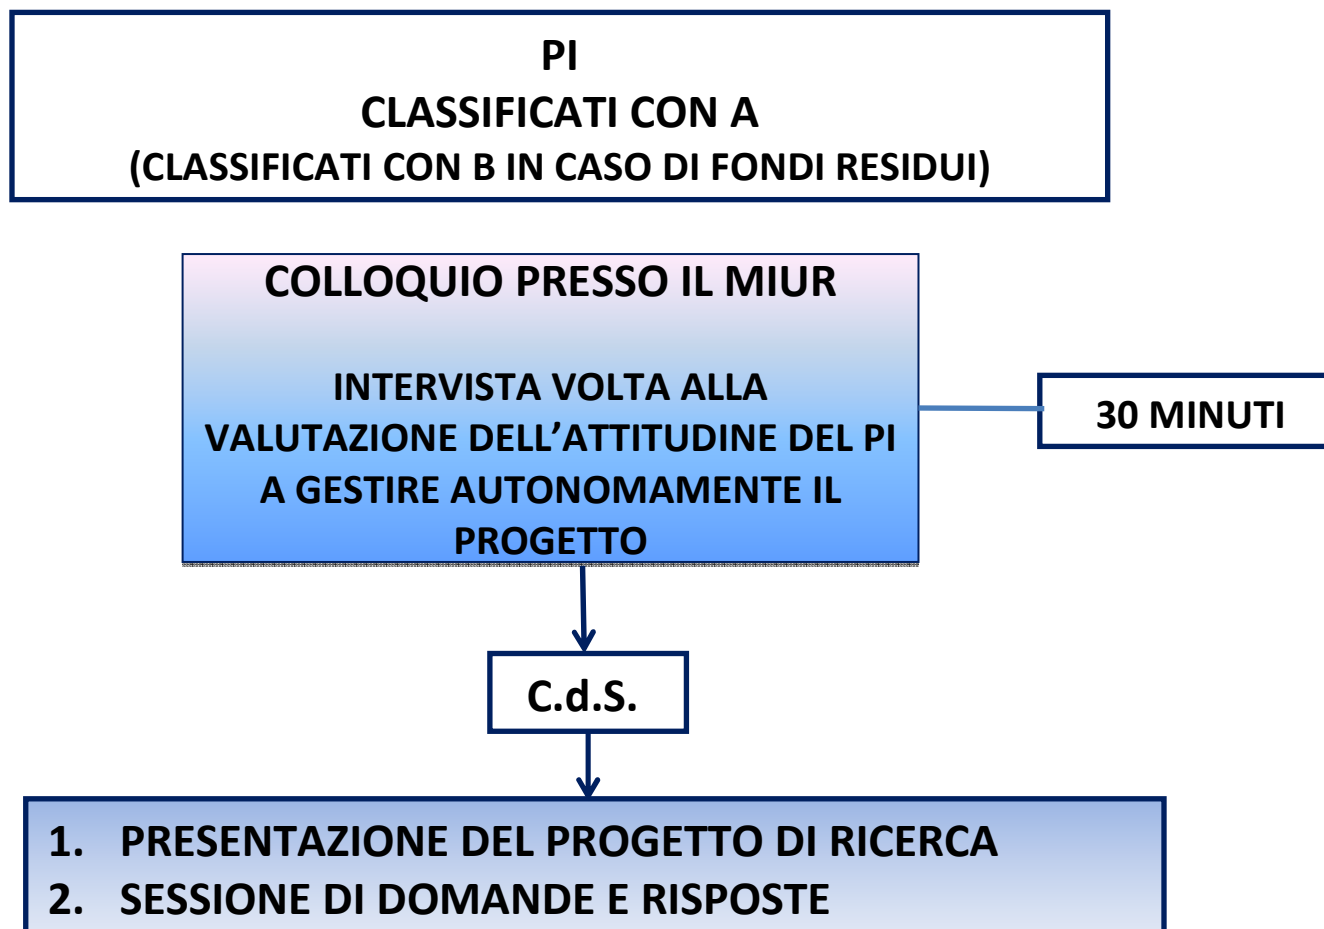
PI
CLASSIFICATI CON A
(CLASSIFICATI CON B IN CASO DI FONDI RESIDUI)

COLLOQUIO PRESSO IL MIUR

INTERVISTA VOLTA ALLA VALUTAZIONE DELL'ATTITUDINE DEL PI A GESTIRE AUTONOMAMENTE IL PROGETTO

30 MINUTI

C.d.S.

1. PRESENTAZIONE DEL PROGETTO DI RICERCA
2. SESSIONE DI DOMANDE E RISPOSTE